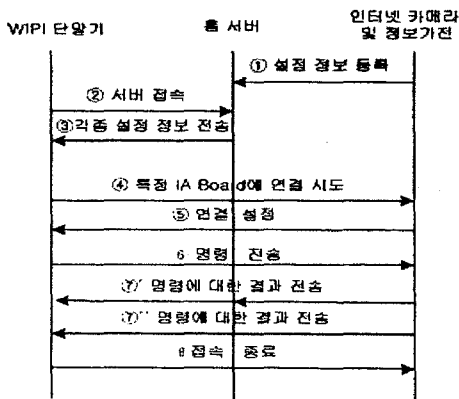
WIPI 단말기

홈 서버

인터넷 카메라 및 정보가전

① 설정 정보 등록

② 서버 접속

③각종 설정 정보 전송

④ 특정 IA Board에 연결 시도

⑤ 연결 설정

6 명령 전송

⑦' 명령에 대한 결과 전송

⑦'' 명령에 대한 결과 전송

8 접속 종료